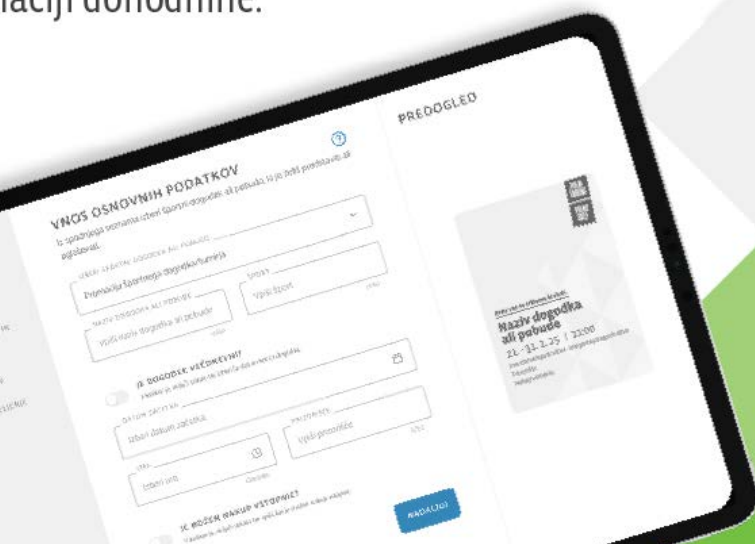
aciji dohodnine.

VNOS OSNOVNIH PODATKOV

Iz spustnega seznama izberi športni dogodek ali pobudo, ki jo želiš predstaviti ali agitirati.

Izberi športni dogodek ali pobudo

Prireditev športnega dogodka/turnirja

Naziv dogodka ali pobude

Vpiši naziv dogodka ali pobude

Šport

Vpiši šport

JE DOGODEK VEČDNEVNI?

Datum začetka

Izberi datum začetka

Prizorišče

Vpiši prizorišče

Ura

Izberi uro

JE MOŽEN NAKUP VSTOPNIC?

NADALJUJ

PREDOGLED

Naziv dogodka ali pobude

21. - 31. 2. 25 / 22:00